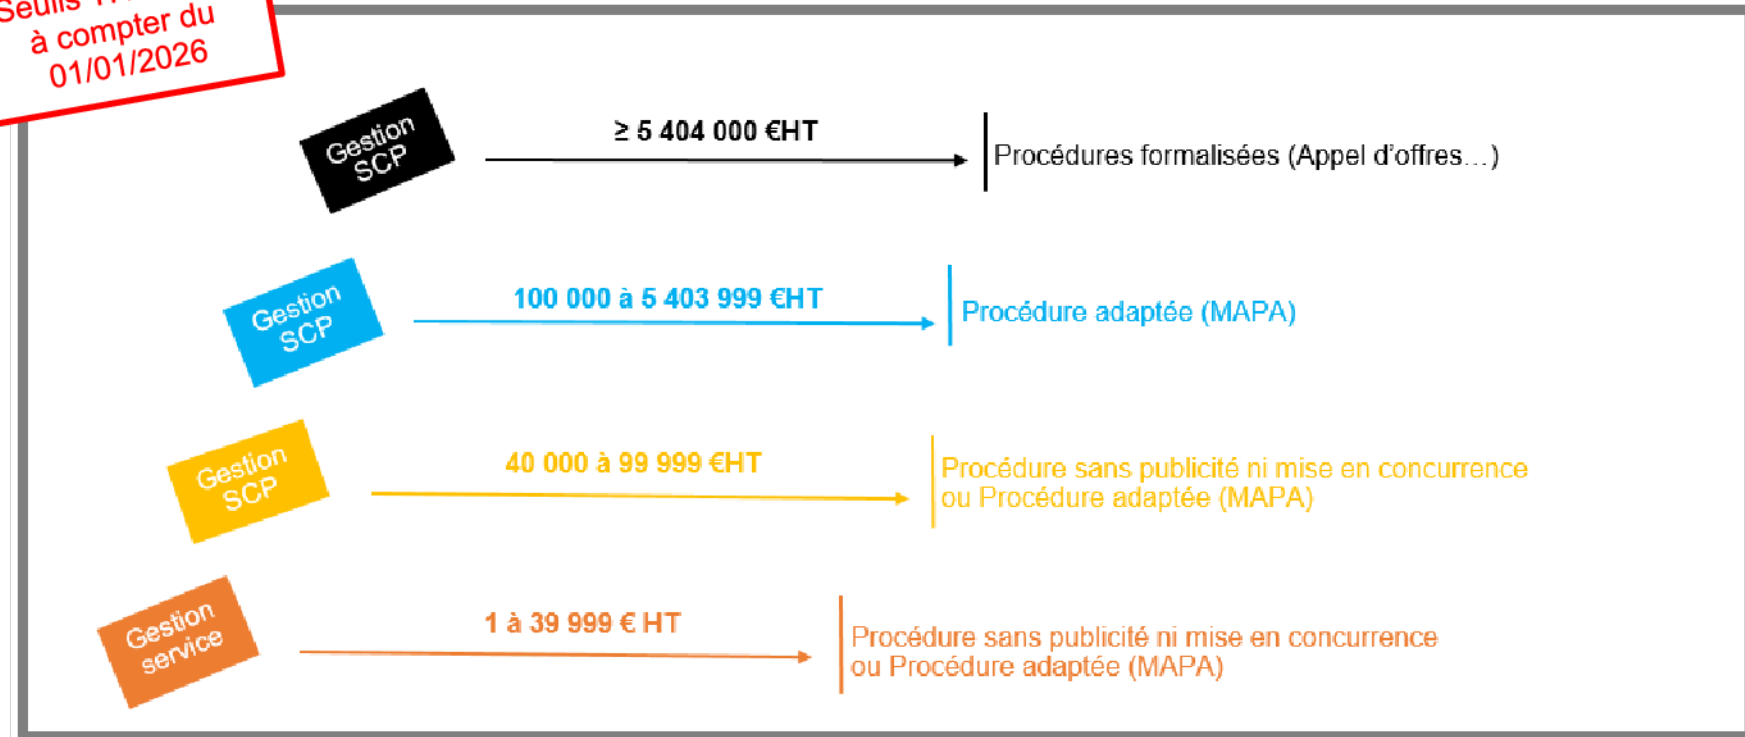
Seuils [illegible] à compter du 01/01/2026

Gestion SCP

$\geq$ 5 404 000 €HT

Procédures formalisées (Appel d'offres…)

Gestion SCP

100 000 à 5 403 999 €HT

Procédure adaptée (MAPA)

Gestion SCP

40 000 à 99 999 €HT

Procédure sans publicité ni mise en concurrence ou Procédure adaptée (MAPA)

Gestion service

1 à 39 999 € HT

Procédure sans publicité ni mise en concurrence ou Procédure adaptée (MAPA)